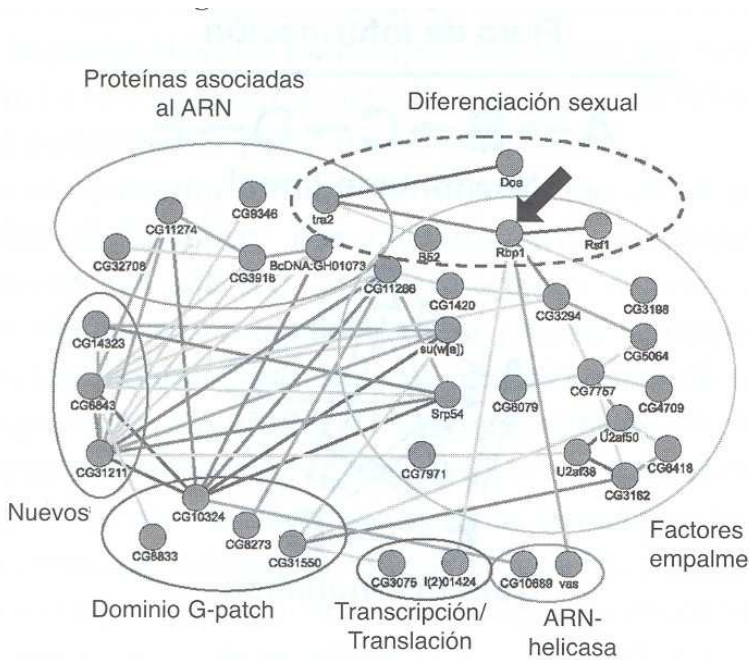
Proteínas asociadas al ARN

Diferenciación sexual

Dos
tra2
CG8346
Rbp1
Rsf1
CG11274
B52
CG32708
CG3916
BcDNA:GH01073
CG11266
CG1420
CG3294
CG3188
CG14323
su(w[a])
CG5064
CG6843
Srp54
CG8079
CG7757
CG4709
U2af50
CG31211
CG7971
U2af38
CG6418
CG3162
Nuevos
CG10324
CG8833
CG8273
CG31550
Factores empalme
CG3075
l(2)01424
CG10689
vas
Dominio G-patch
Transcripción/ Translación
ARN-helicasa